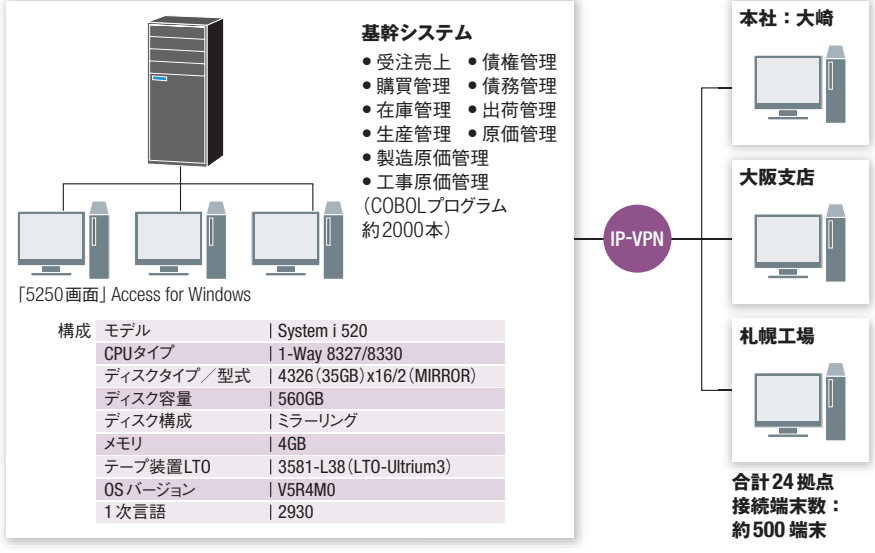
基幹システム
● 受注売上 ● 債権管理
● 購買管理 ● 債務管理
● 在庫管理 ● 出荷管理
● 生産管理 ● 原価管理
● 製造原価管理
● 工事原価管理
(COBOLプログラム約2000本)

「5250画面」Access for Windows

構成

| | |
|---|---|
| モデル | System i 520 |
| CPUタイプ | 1-Way 8327/8330 |
| ディスクタイプ/型式 | 4326(35GB)x16/2(MIRROR) |
| ディスク容量 | 560GB |
| ディスク構成 | ミラーリング |
| メモリ | 4GB |
| テープ装置LTO | 3581-L38(LTO-Ultrium3) |
| OSバージョン | V5R4M0 |
| 1次言語 | 2930 |

IP-VPN

本社:大崎

大阪支店

札幌工場

合計24拠点
接続端末数:
約500端末